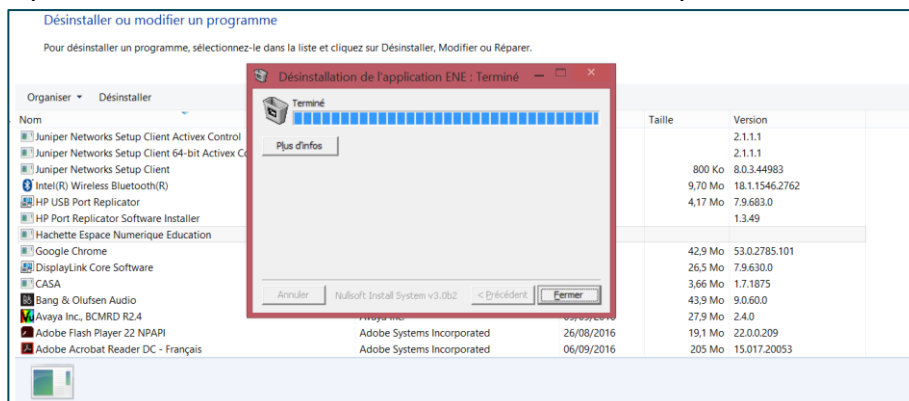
Désinstaller ou modifier un programme

Pour désinstaller un programme, sélectionnez-le dans la liste et cliquez sur Désinstaller, Modifier ou Réparer.

Organiser ▾ Désinstaller

| Nom | | | Taille | Version |
|---|---|---|---|---|
| Juniper Networks Setup Client Activex Control | | | | 2.1.1.1 |
| Juniper Networks Setup Client 64-bit Activex Co | | | | 2.1.1.1 |
| Juniper Networks Setup Client | | | 800 Ko | 8.0.3.44983 |
| Intel(R) Wireless Bluetooth(R) | | | 9,70 Mo | 18.1.1546.2762 |
| HP USB Port Replicator | | | 4,17 Mo | 7.9.683.0 |
| HP Port Replicator Software Installer | | | | 1.3.49 |
| Hachette Espace Numerique Education | | | | |
| Google Chrome | | | 42,9 Mo | 53.0.2785.101 |
| DisplayLink Core Software | | | 26,5 Mo | 7.9.630.0 |
| CASA | | | 3,66 Mo | 1.7.1875 |
| Bang & Olufsen Audio | | | 43,9 Mo | 9.0.60.0 |
| Avaya Inc., BCMRD R2.4 | Avaya Inc. | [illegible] | 27,9 Mo | 2.4.0 |
| Adobe Flash Player 22 NPAPI | Adobe Systems Incorporated | 26/08/2016 | 19,1 Mo | 22.0.0.209 |
| Adobe Acrobat Reader DC - Français | Adobe Systems Incorporated | 06/09/2016 | 205 Mo | 15.017.20053 |

Désinstallation de l'application ENE : Terminé

Terminé

Plus d'infos

Annuler Nullsoft Install System v3.0b2 < Précédent Fermer